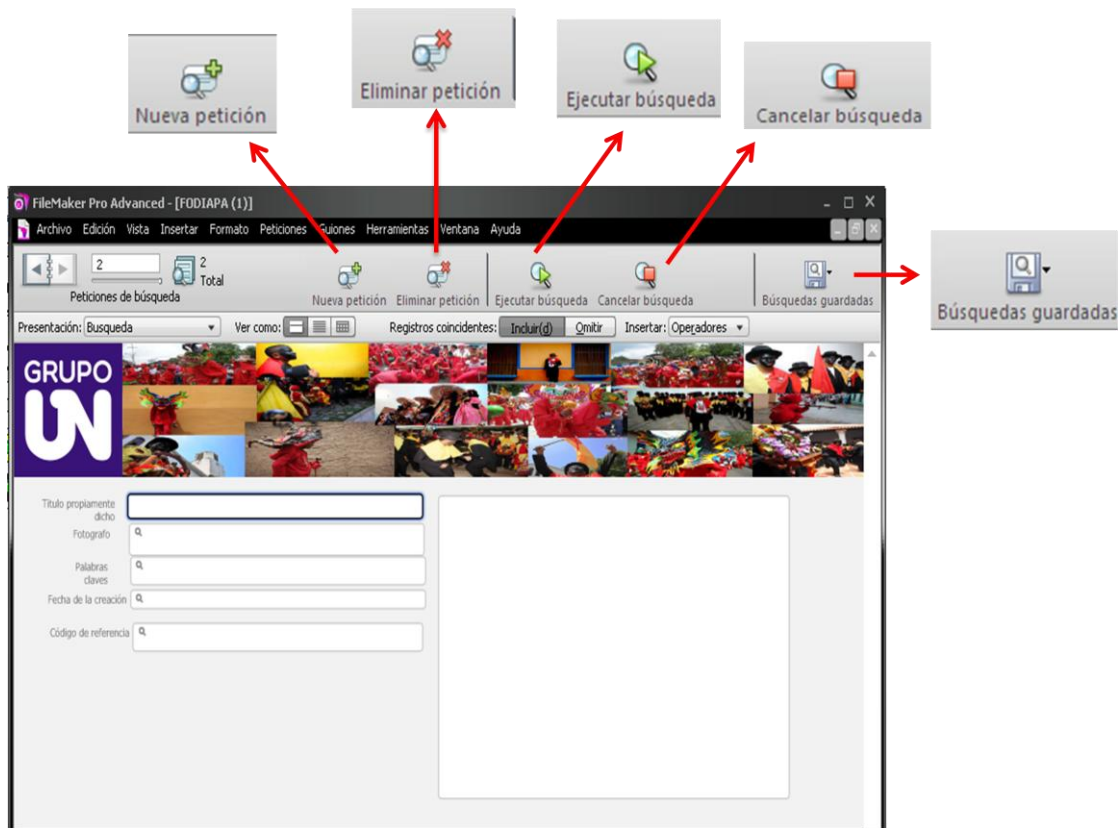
Nueva petición

Eliminar petición

Ejecutar búsqueda

Cancelar búsqueda

FileMaker Pro Advanced - [FODIAPA (1)]

Archivo Edición Vista Insertar Formato Peticiones Guiones Herramientas Ventana Ayuda

2

2 Total

Peticiones de búsqueda

Nueva petición Eliminar petición Ejecutar búsqueda Cancelar búsqueda Búsquedas guardadas

Búsquedas guardadas

Presentación: Busqueda Ver como: Registros coincidentes: Incluir(d) Omitir Insertar: Operadores

GRUPO UN

Titulo propiamente dicho

Fotografo

Palabras claves

Fecha de la creación

Código de referencia